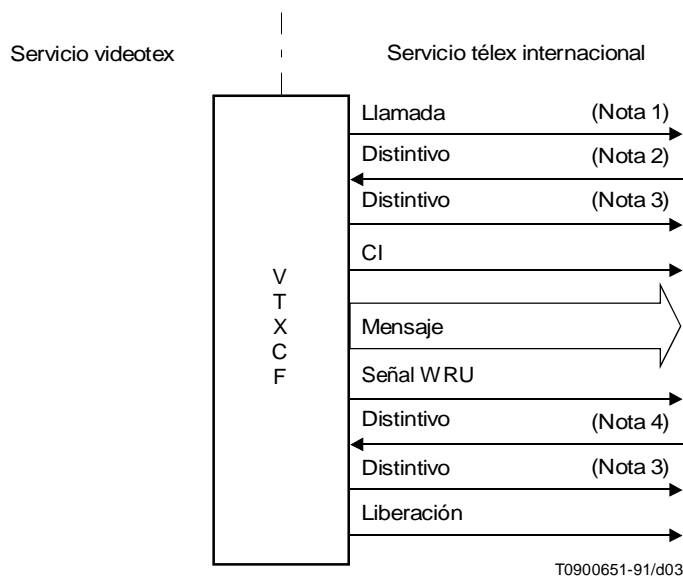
Servicio videotex

Servicio télex internacional

VTXCF

Llamada (Nota 1)

Distintivo (Nota 2)

Distintivo (Nota 3)

CI

Mensaje

Señal WRU

Distintivo (Nota 4)

Distintivo (Nota 3)

Liberación

T0900651-91/d03